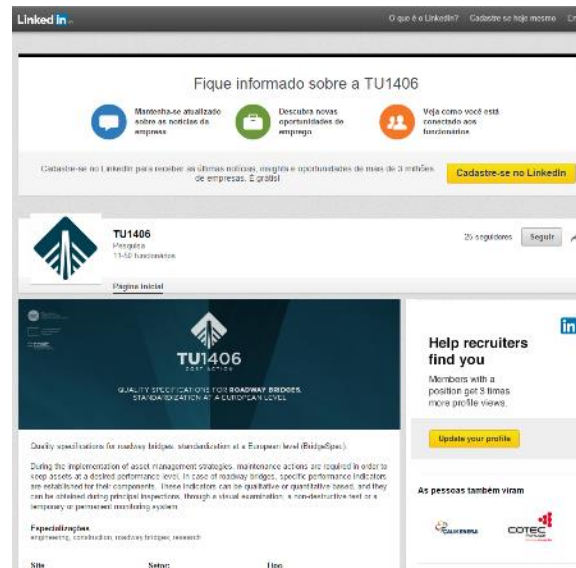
LinkedIn

O que é o LinkedIn? Cadastre-se hoje mesmo En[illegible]

Fique informado sobre a TU1406

Mantenha-se atualizado sobre as notícias da empresa

Descubra novas oportunidades de emprego

Veja como você está conectado aos funcionários

Cadastre-se no LinkedIn para receber as últimas notícias, insights e oportunidades de mais de 3 milhões de empresas. É grátis!

Cadastre-se no LinkedIn

TU1406
Pesquisa
11-50 funcionários

25 seguidores Seguir

Página inicial

TU1406
COST ACTION

QUALITY SPECIFICATIONS FOR ROADWAY BRIDGES, STANDARDIZATION AT A EUROPEAN LEVEL

Quality specifications for roadway bridges, standardization at a European level (BridgeSpec).

During the implementation of asset management strategies, maintenance actions are required in order to keep assets at a desired performance level. In case of roadway bridges, specific performance indicators are established for their components. These indicators can be qualitative or quantitative based, and they can be obtained during principal inspections, through a visual examination, a non-destructive test or a temporary or permanent monitoring system.

Especializações
engineering, construction, roadway bridges, research

Site Setor Tipo

Help recruiters find you

Members with a position get 3 times more profile views.

Update your profile

As pessoas também viram

COTEC